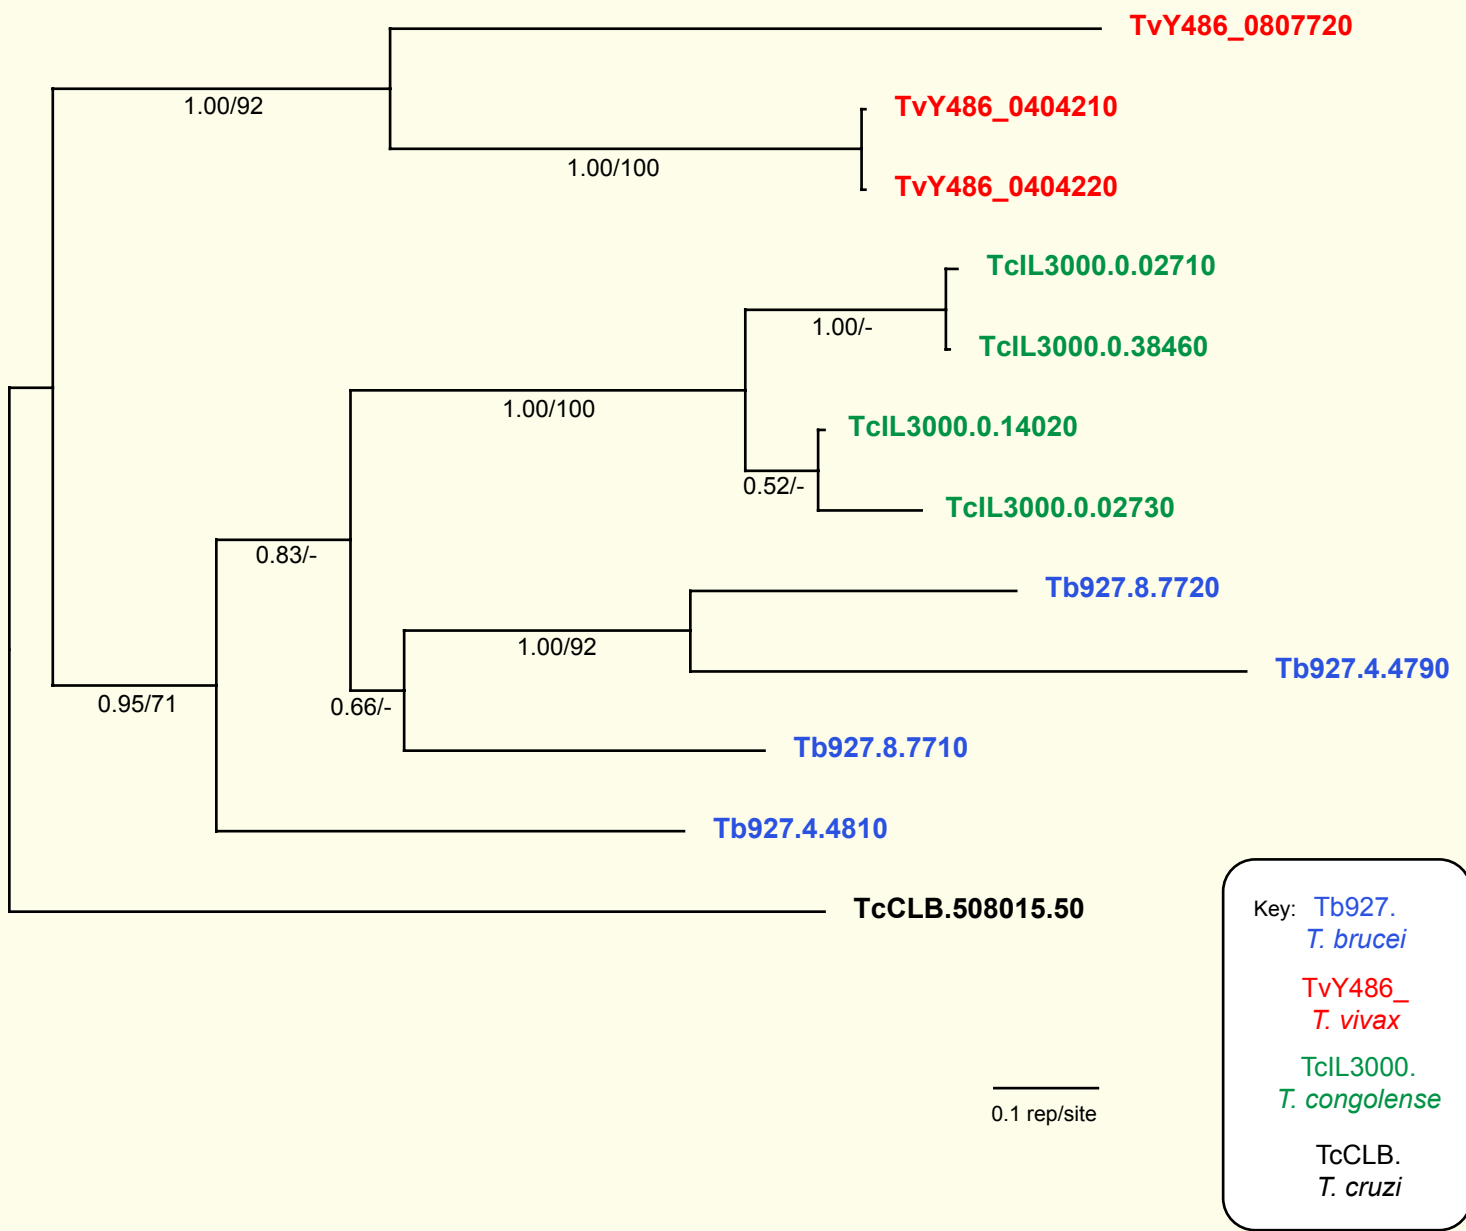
TvY486_0807720

1.00/92

TvY486_0404210

1.00/100

TvY486_0404220

TcIL3000.0.02710

1.00/-

TcIL3000.0.38460

1.00/100

TcIL3000.0.14020

0.52/-

TcIL3000.0.02730

0.83/-

Tb927.8.7720

1.00/92

Tb927.4.4790

0.95/71

0.66/-

Tb927.8.7710

Tb927.4.4810

TcCLB.508015.50

Key: Tb927.
T. brucei

TvY486_
T. vivax

TcIL3000.
T. congolense

TcCLB.
T. cruzi

0.1 rep/site